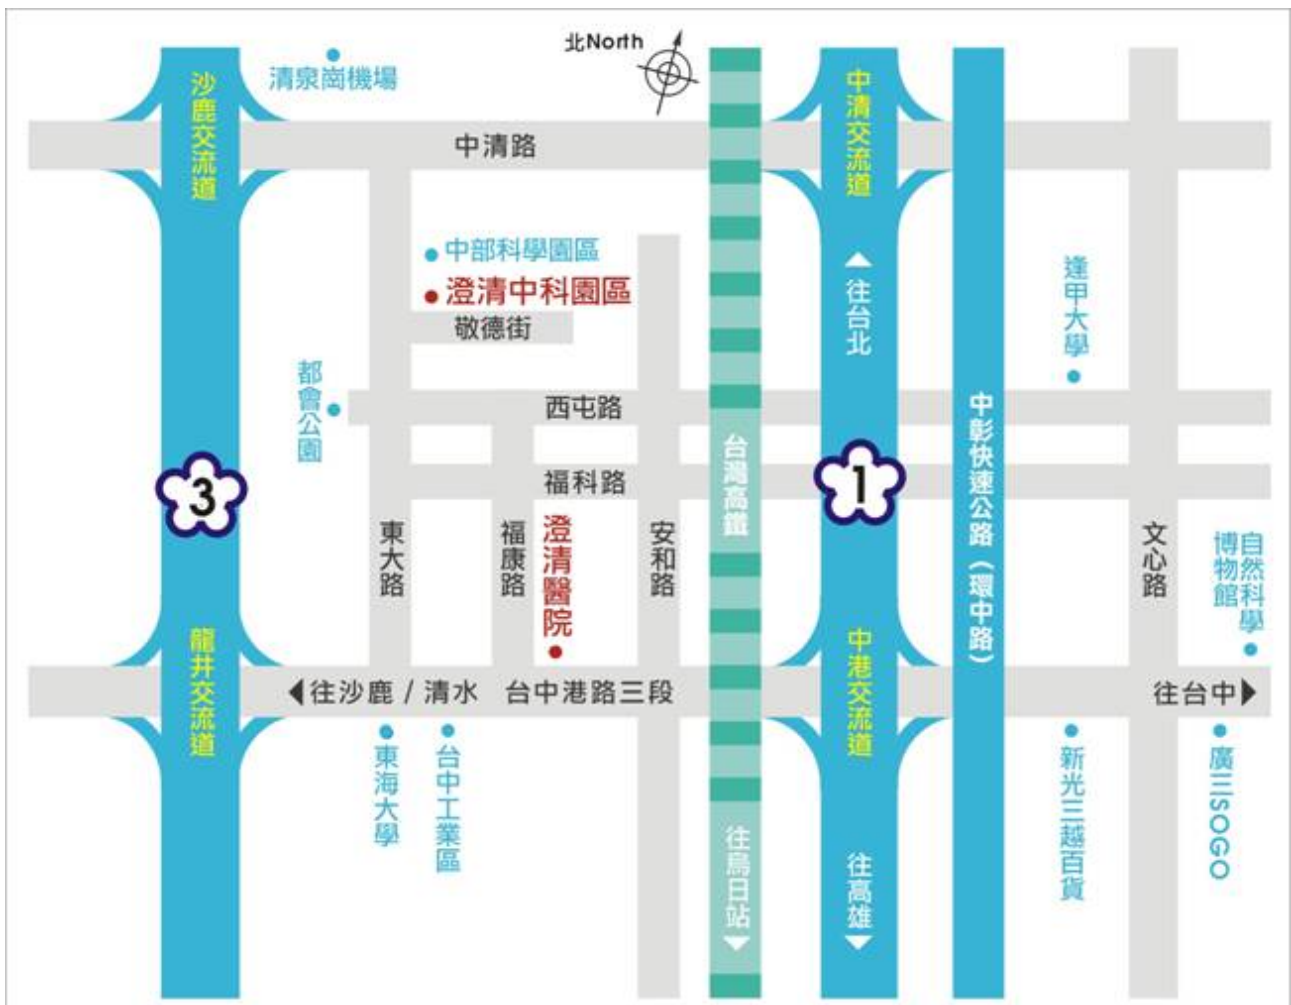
北North

清泉崗機場

沙鹿交流道

中清路

中清交流道

中部科學園區

澄清中科園區

敬德街

往台北

逢甲大學

都會公園

西屯路

中彰快速公路（環中路）

台灣高鐵

3

福科路

1

東大路

福康路

澄清醫院

安和路

文心路

自然科學博物館

龍井交流道

中港交流道

◀往沙鹿 / 清水

台中港路三段

往台中▶

東海大學

台中工業區

新光三越百貨

廣三SOGO

往烏日站

往高雄